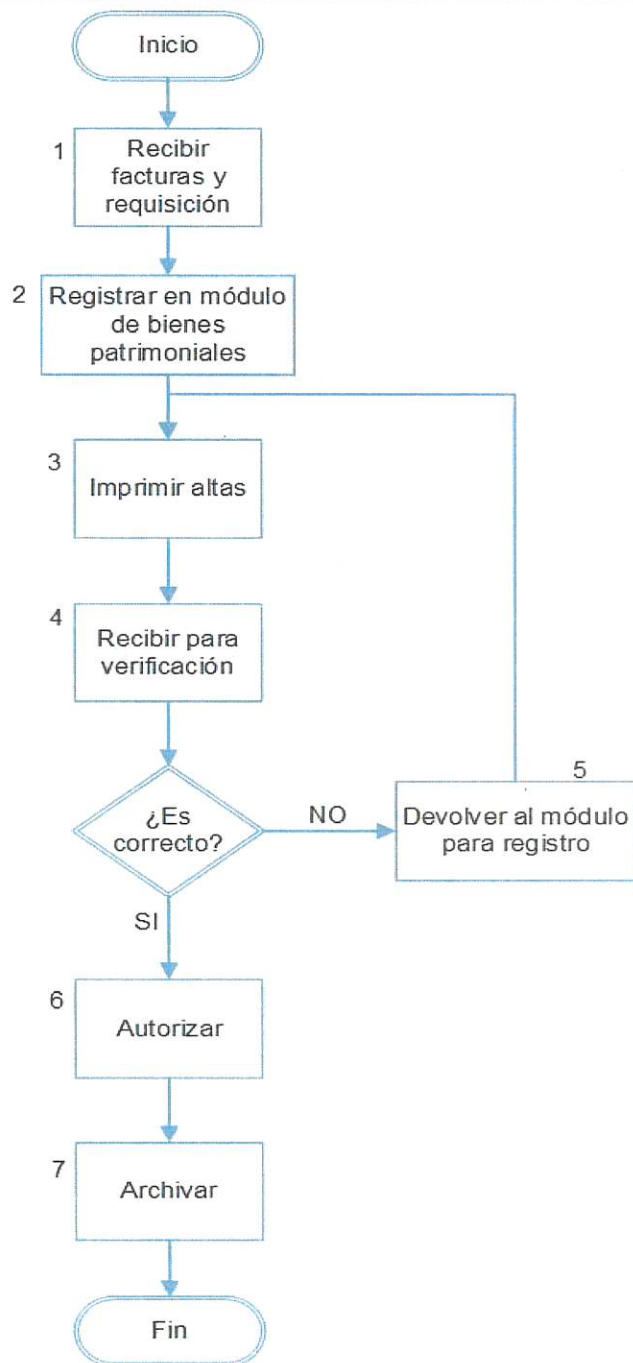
Inicio

1 Recibir facturas y requisición

2 Registrar en módulo de bienes patrimoniales

3 Imprimir altas

4 Recibir para verificación

¿Es correcto?

NO

5 Devolver al módulo para registro

SI

6 Autorizar

7 Archivar

Fin